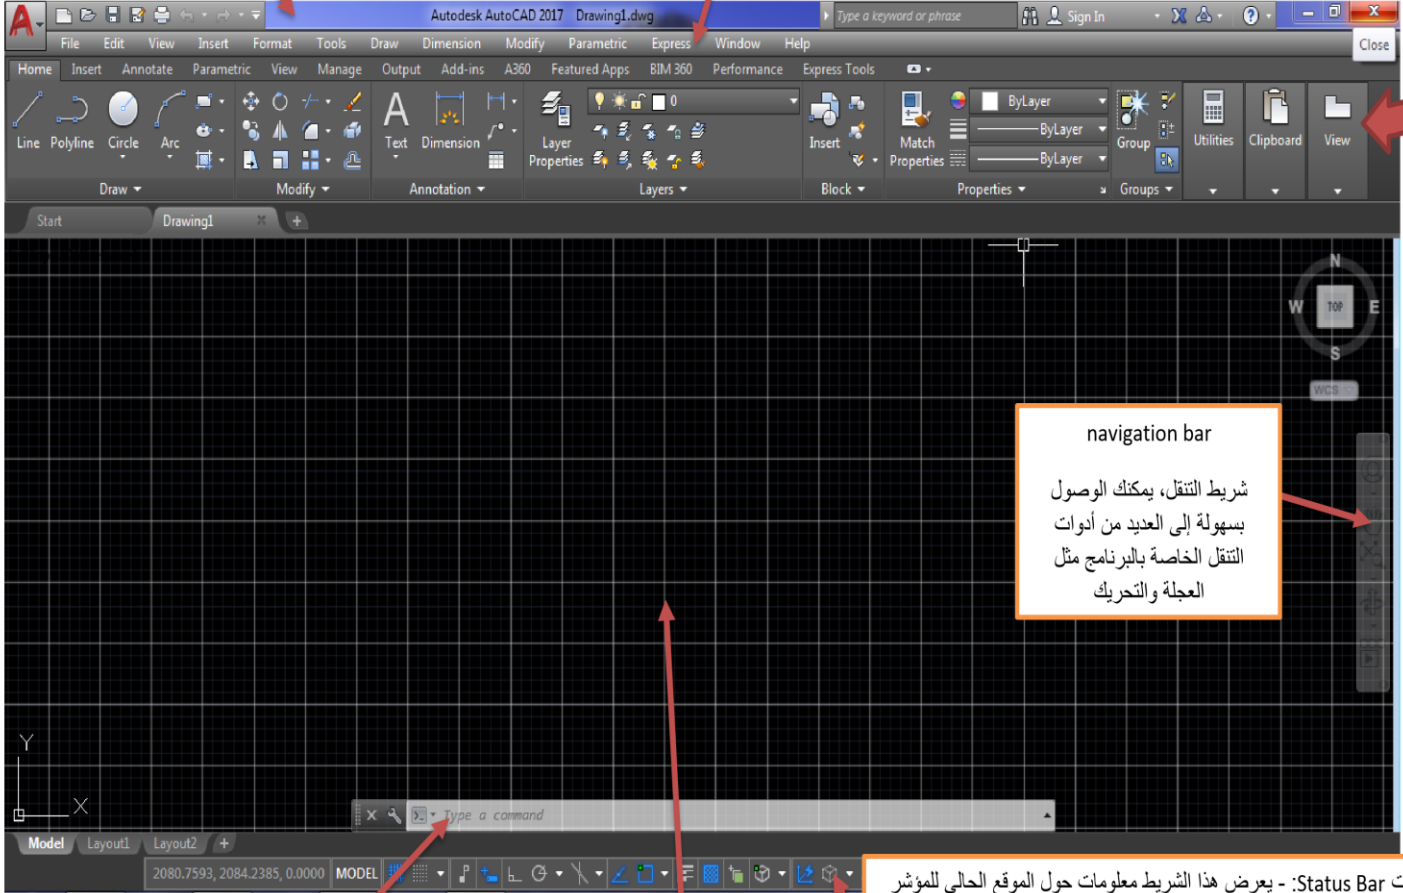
Autodesk AutoCAD 2017 Drawing1.dwg
Type a keyword or phrase
Sign In
Close
File Edit View Insert Format Tools Draw Dimension Modify Parametric Express Window Help
Home Insert Annotate Parametric View Manage Output Add-ins A360 Featured Apps BIM 360 Performance Express Tools
Line Polyline Circle Arc
Draw
Modify
Text Dimension
Annotation
Layer Properties
0
Layers
Insert
Block
Match Properties
ByLayer
ByLayer
ByLayer
Properties
Group
Groups
Utilities
Clipboard
View
Start
Drawing1
N
W
TOP
E
S
WCS
navigation bar

شريط التنقل، يمكنك الوصول بسهولة إلى العديد من أدوات التنقل الخاصة بالبرنامج مثل العجلة والتحريك
Y
X
Type a command
Model Layout1 Layout2
2080.7593, 2084.2385, 0.0000 MODEL
Status Bar: - يعرض هذا الشريط معلومات حول الموقع الحالي للمؤشر